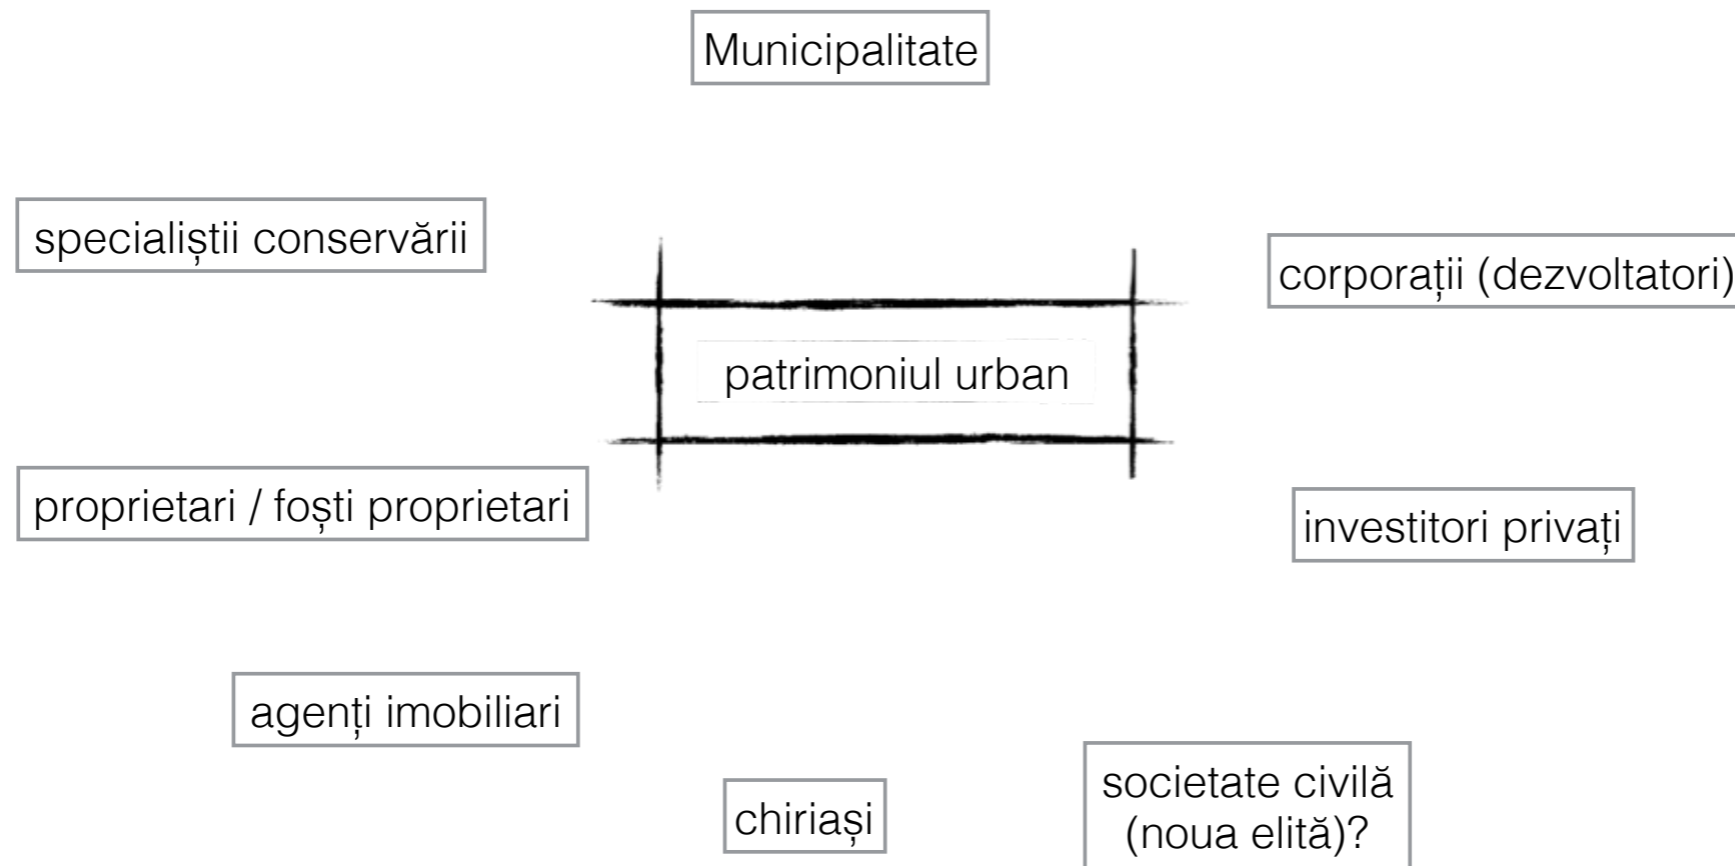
Municipalitate

specialiștii conservării

corporații (dezvoltatori)

patrimoniul urban

proprietari / foști proprietari

investitori privați

agenți imobiliari

chiriași

societate civilă (noua elită)?